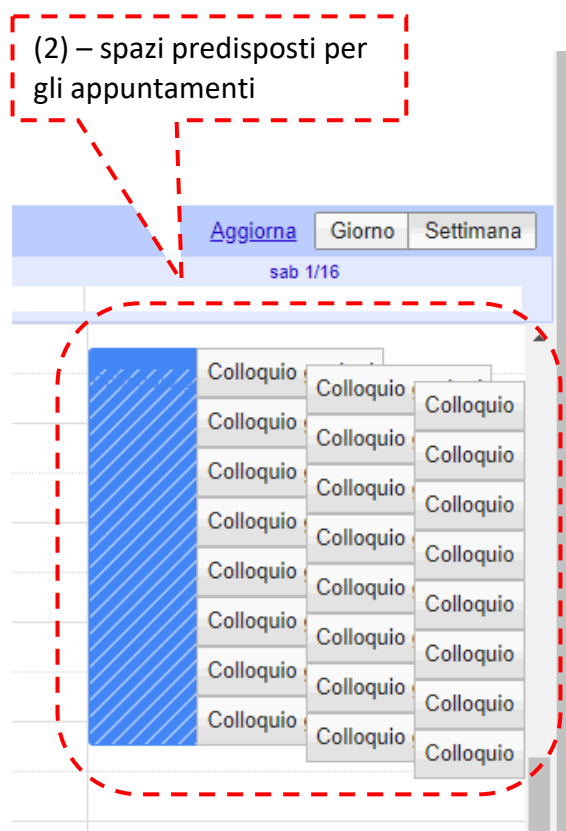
(2) – spazi predisposti per gli appuntamenti

Aggiorna Giorno Settimana

sab 1/16

Colloquio
Colloquio
Colloquio
Colloquio
Colloquio
Colloquio
Colloquio
Colloquio

Colloquio
Colloquio
Colloquio
Colloquio
Colloquio
Colloquio
Colloquio
Colloquio

Colloquio
Colloquio
Colloquio
Colloquio
Colloquio
Colloquio
Colloquio
Colloquio